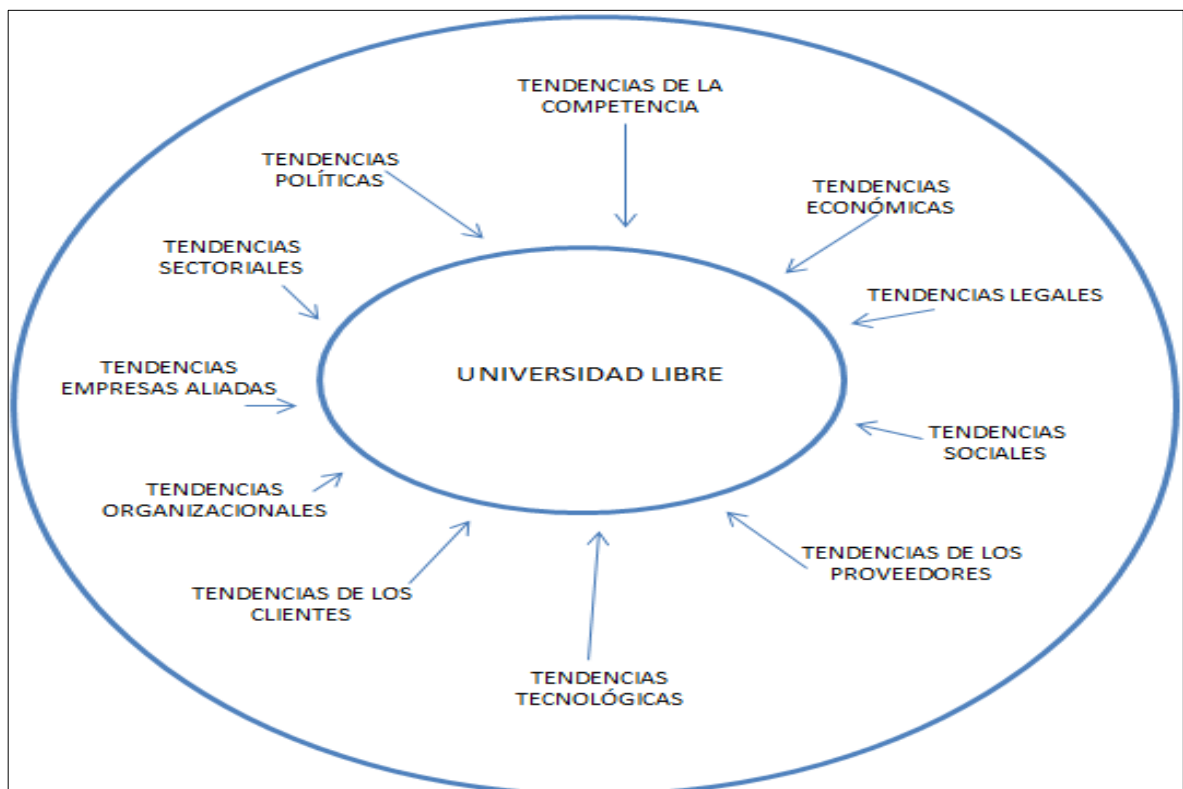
TENDENCIAS DE LA COMPETENCIA

TENDENCIAS POLÍTICAS

TENDENCIAS ECONÓMICAS

TENDENCIAS SECTORIALES

TENDENCIAS LEGALES

UNIVERSIDAD LIBRE

TENDENCIAS EMPRESAS ALIADAS

TENDENCIAS SOCIALES

TENDENCIAS ORGANIZACIONALES

TENDENCIAS DE LOS PROVEEDORES

TENDENCIAS DE LOS CLIENTES

TENDENCIAS TECNOLÓGICAS